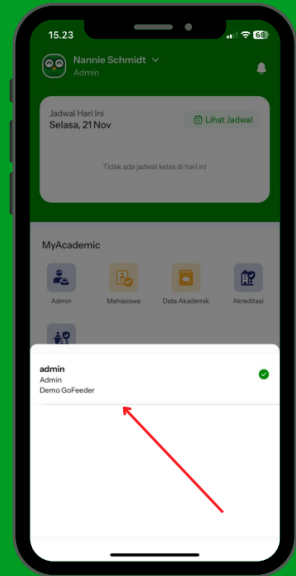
15.23

68

Nannie Schmidt

Admin

Jadwal Hari Ini

Selasa, 21 Nov

Lihat Jadwal

Tidak ada jadwal kelas di hari ini

MyAcademic

Admin

Mahasiswa

Data Akademik

Akreditasi

admin

Admin

Demo GoFeeder